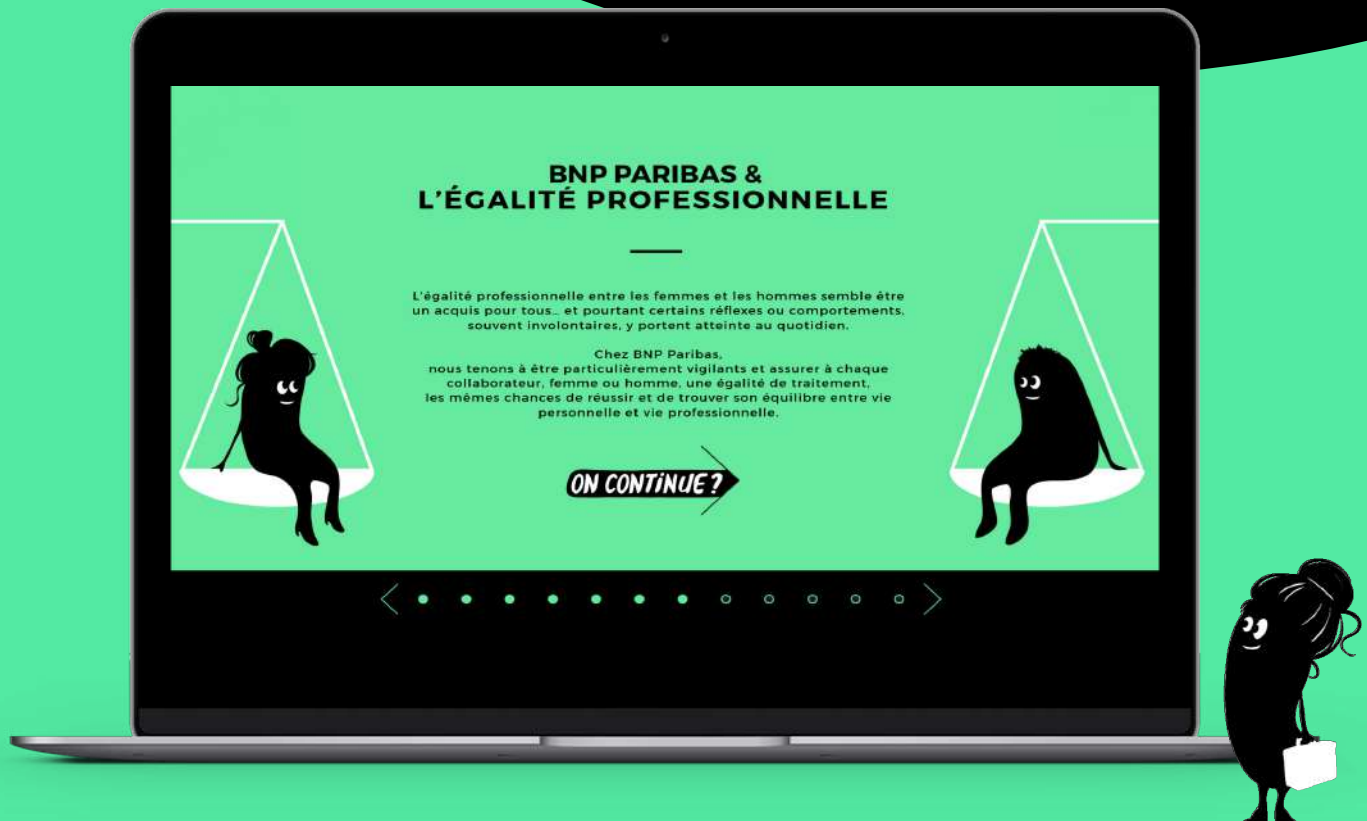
BNP PARIBAS &
L'ÉGALITÉ PROFESSIONNELLE

L'égalité professionnelle entre les femmes et les hommes semble être un acquis pour tous… et pourtant certains réflexes ou comportements, souvent involontaires, y portent atteinte au quotidien.

Chez BNP Paribas, nous tenons à être particulièrement vigilants et assurer à chaque collaborateur, femme ou homme, une égalité de traitement, les mêmes chances de réussir et de trouver son équilibre entre vie personnelle et vie professionnelle.

ON CONTINUE ?